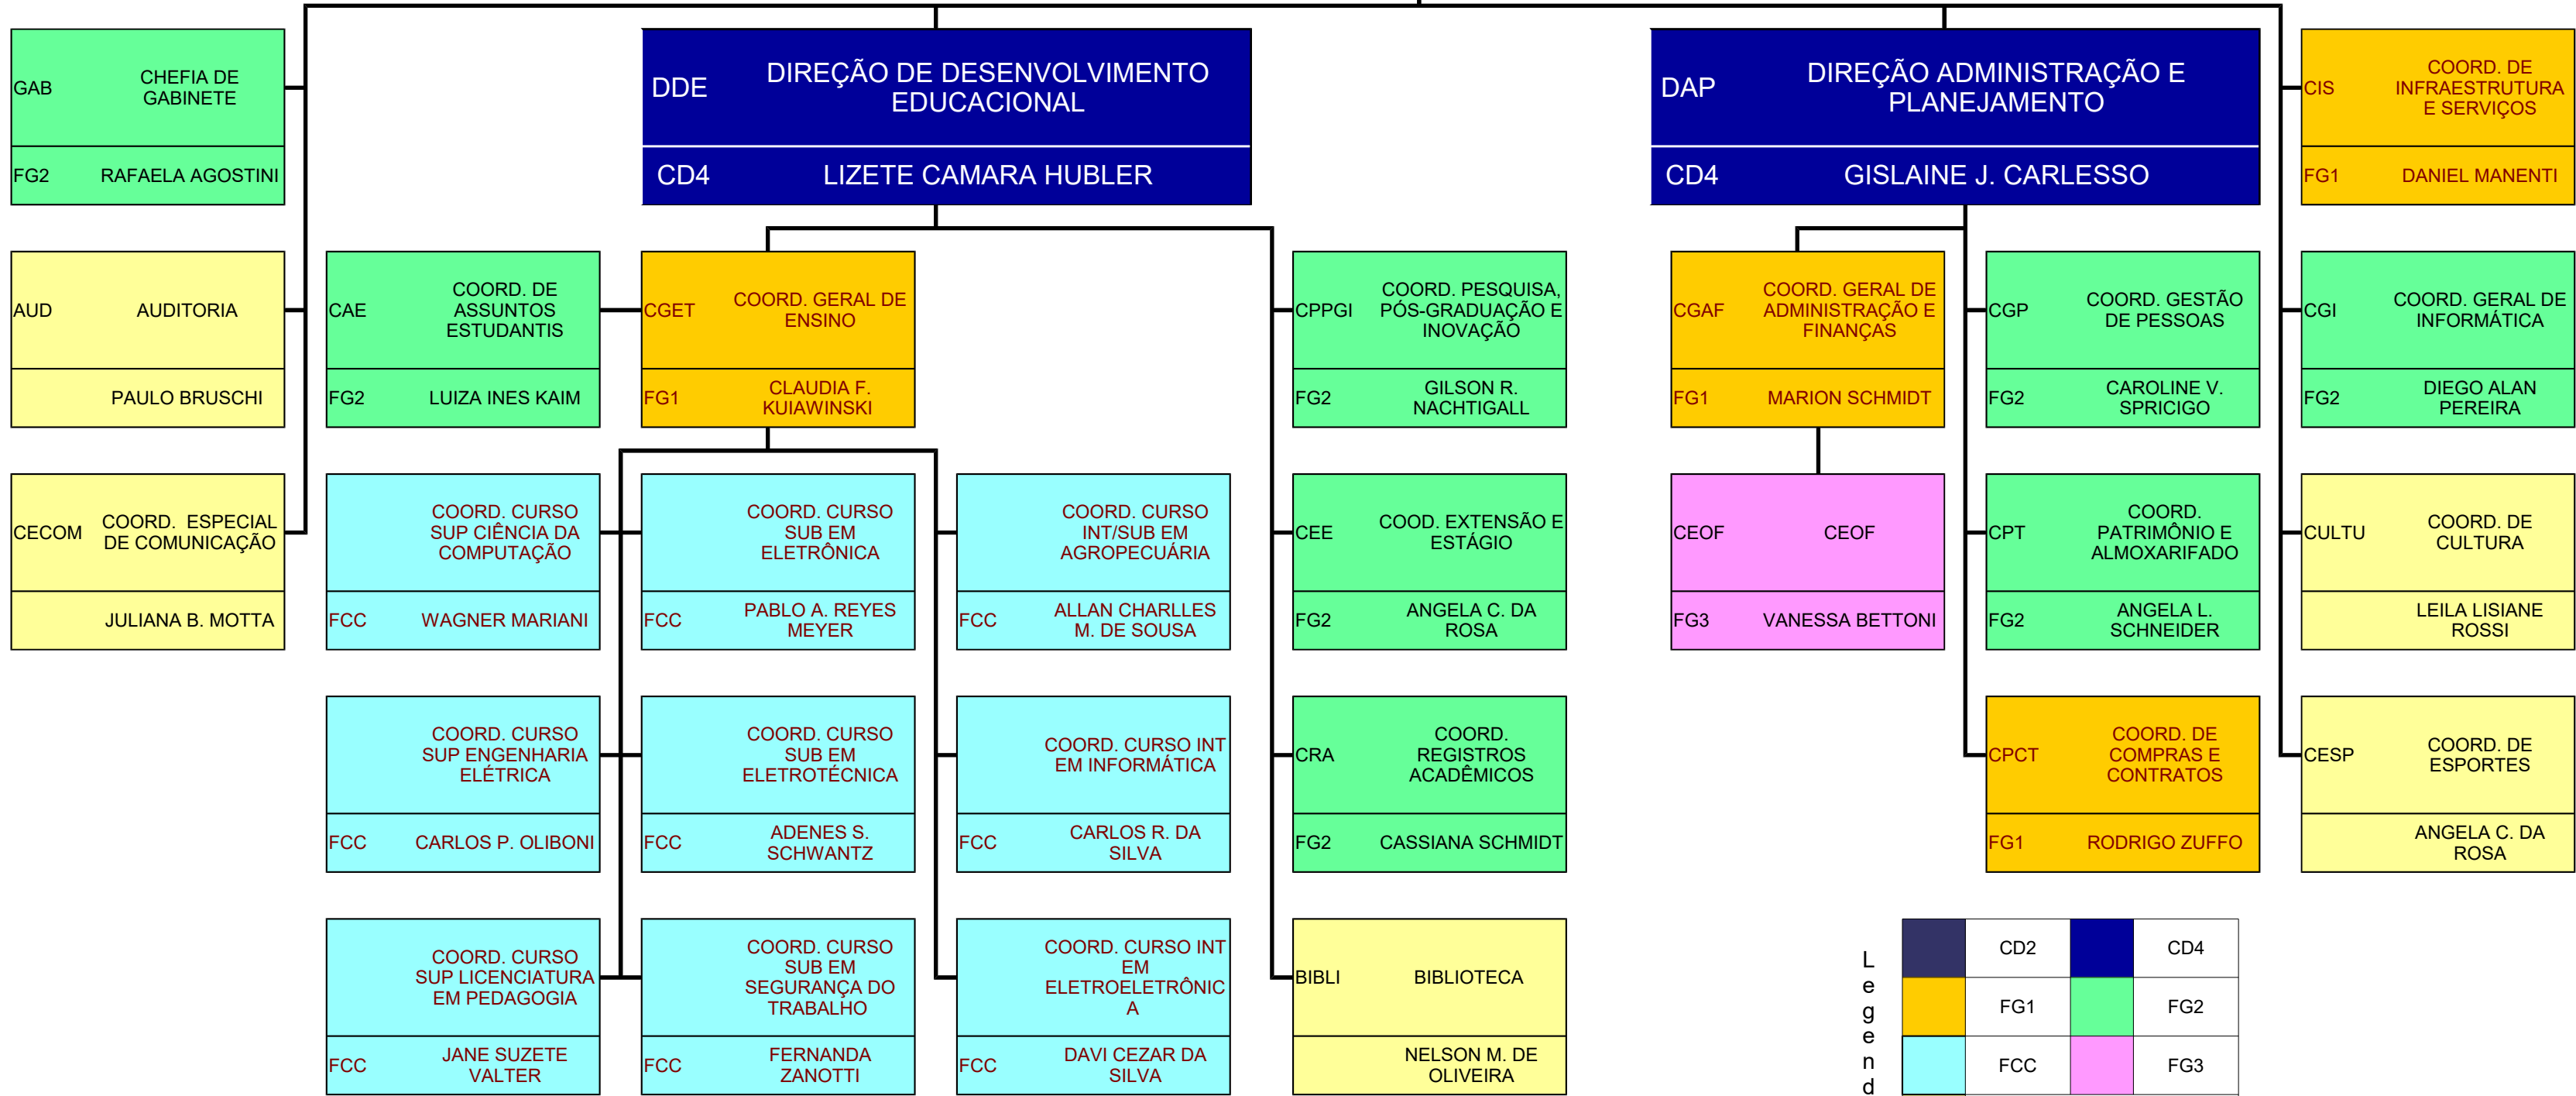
GAB CHEFIA DE GABINETE
FG2 RAFAELA AGOSTINI

AUD AUDITORIA
PAULO BRUSCHI

CECOM COORD. ESPECIAL DE COMUNICAÇÃO
JULIANA B. MOTTA

DDE DIREÇÃO DE DESENVOLVIMENTO EDUCACIONAL
CD4 LIZETE CAMARA HUBLER

CAE COORD. DE ASSUNTOS ESTUDANTIS
FG2 LUIZA INES KAIM

CGET COORD. GERAL DE ENSINO
FG1 CLAUDIA F. KUIAWINSKI

CPPGI COORD. PESQUISA, PÓS-GRADUAÇÃO E INOVAÇÃO
FG2 GILSON R. NACHTIGALL

COORD. CURSO SUP CIÊNCIA DA COMPUTAÇÃO
FCC WAGNER MARIANI

COORD. CURSO SUB EM ELETRÔNICA
FCC PABLO A. REYES MEYER

COORD. CURSO INT/SUB EM AGROPECUÁRIA
FCC ALLAN CHARLLES M. DE SOUSA

CEE COOD. EXTENSÃO E ESTÁGIO
FG2 ANGELA C. DA ROSA

COORD. CURSO SUP ENGENHARIA ELÉTRICA
FCC CARLOS P. OLIBONI

COORD. CURSO SUB EM ELETROTÉCNICA
FCC ADENES S. SCHWANTZ

COORD. CURSO INT EM INFORMÁTICA
FCC CARLOS R. DA SILVA

CRA COORD. REGISTROS ACADÊMICOS
FG2 CASSIANA SCHMIDT

COORD. CURSO SUP LICENCIATURA EM PEDAGOGIA
FCC JANE SUZETE VALTER

COORD. CURSO SUB EM SEGURANÇA DO TRABALHO
FCC FERNANDA ZANOTTI

COORD. CURSO INT EM ELETROELETRÔNICA
FCC DAVI CEZAR DA SILVA

BIBLI BIBLIOTECA
NELSON M. DE OLIVEIRA

DAP DIREÇÃO ADMINISTRAÇÃO E PLANEJAMENTO
CD4 GISLAINE J. CARLESSO

CIS COORD. DE INFRAESTRUTURA E SERVIÇOS
FG1 DANIEL MANENTI

CGAF COORD. GERAL DE ADMINISTRAÇÃO E FINANÇAS
FG1 MARION SCHMIDT

CGP COORD. GESTÃO DE PESSOAS
FG2 CAROLINE V. SPRICIGO

CGI COORD. GERAL DE INFORMÁTICA
FG2 DIEGO ALAN PEREIRA

CEOF CEOF
FG3 VANESSA BETTONI

CPT COORD. PATRIMÔNIO E ALMOXARIFADO
FG2 ANGELA L. SCHNEIDER

CULTU COORD. DE CULTURA
LEILA LISIANE ROSSI

CPCT COORD. DE COMPRAS E CONTRATOS
FG1 RODRIGO ZUFFO

CESP COORD. DE ESPORTES
ANGELA C. DA ROSA

Legend
| | CD2 | | CD4 |
|---|---|---|---|
| | FG1 | | FG2 |
| | FCC | | FG3 |